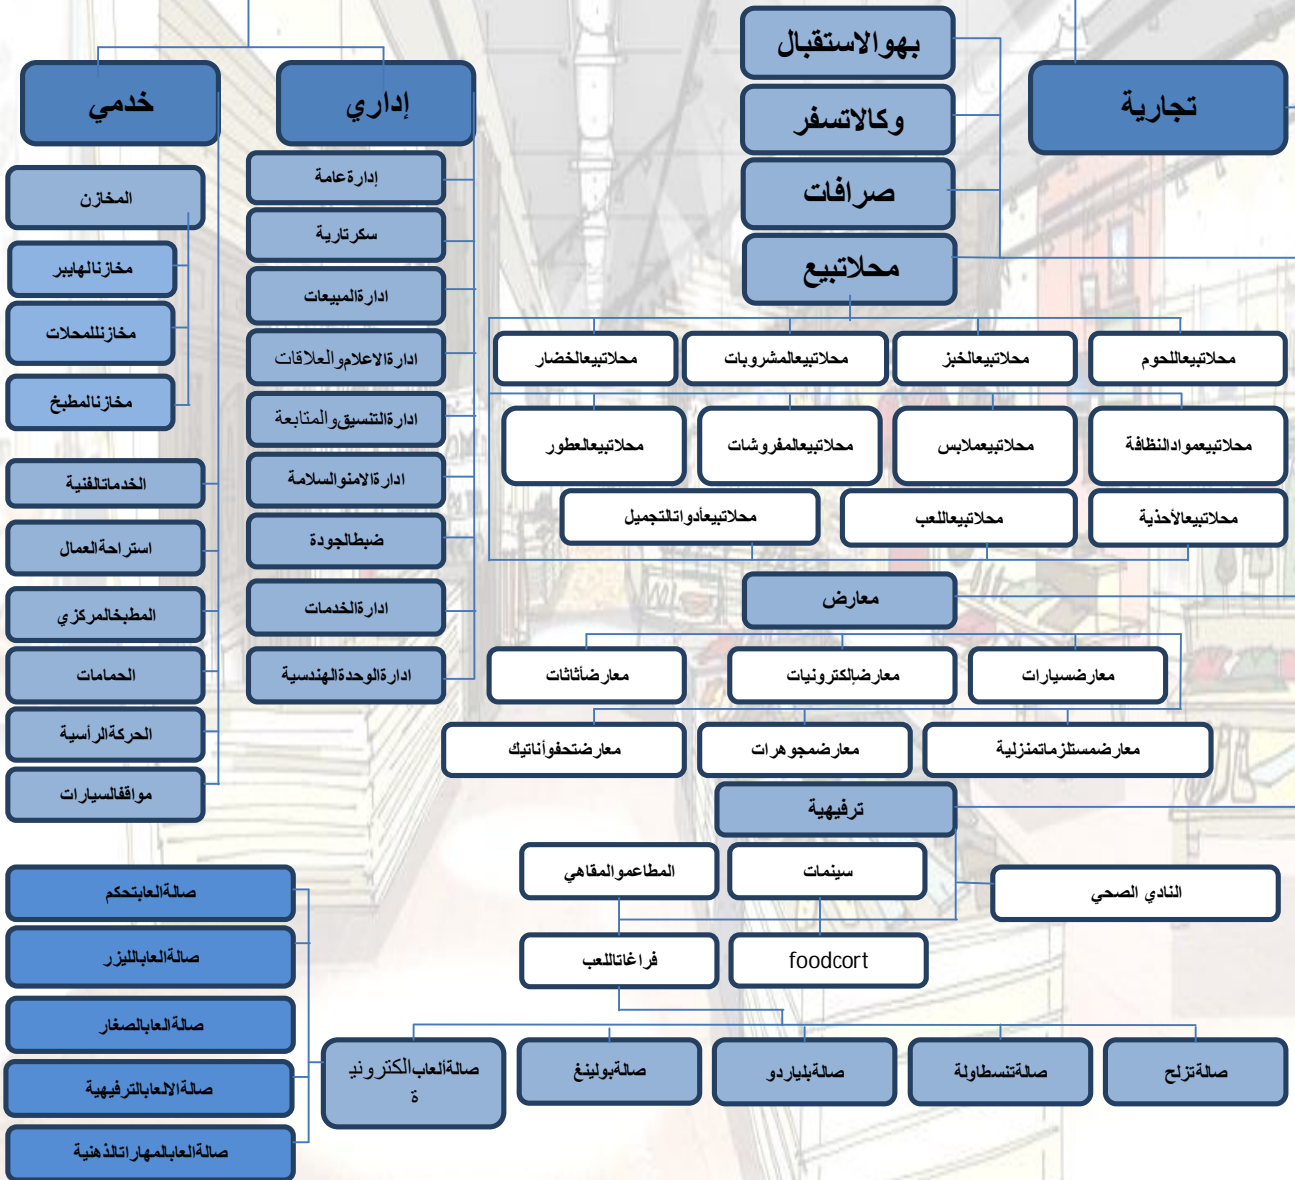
خدمي

إداري

بهوالاستقبال

وكالاتسفر

صرافات

محلاتبيع

تجارية

المخازن

مخازنالهايبر

مخازنللمحلات

مخازنالمطبخ

الخدماتالفنية

استراحةالعمال

المطبخالمركزي

الحمامات

الحركةالرأسية

مواقفالسيارات

إدارةعامة

سكرتارية

ادارةالمبيعات

ادارةالاعلاموالعلاقات

ادارةالتنسيقوالمتابعة

ادارةالامنوالسلامة

ضبطالجودة

ادارةالخدمات

ادارةالوحدةالهندسية

محلاتبيعاللحوم

محلاتبيعالخبز

محلاتبيعالمشروبات

محلاتبيعالخضار

محلاتبيعموادالنظافة

محلاتبيعملابس

محلاتبيعالمفروشات

محلاتبيعالعطور

محلاتبيعالأحذية

محلاتبيعاللعب

محلاتبيعأدواتالتجميل

معارض

معارضسيارات

معارضإلكترونيات

معارضأثاثات

معارضمستلزماتمنزلية

معارضمجوهرات

معارضتحفوأنتيك

ترفيهية

النادي الصحي

سينمات

المطاعموالمقاهي

foodcort

فراغاتاللعب

صالةالعابتحكم

صالةالعابالليزر

صالةالعابالصغار

صالةالالعابالترفيهية

صالةالعابالمهاراتالذهنية

صالةالعابالكترونية

صالةبولينغ

صالةبلياردو

صالةتنسطاولة

صالةتزلج